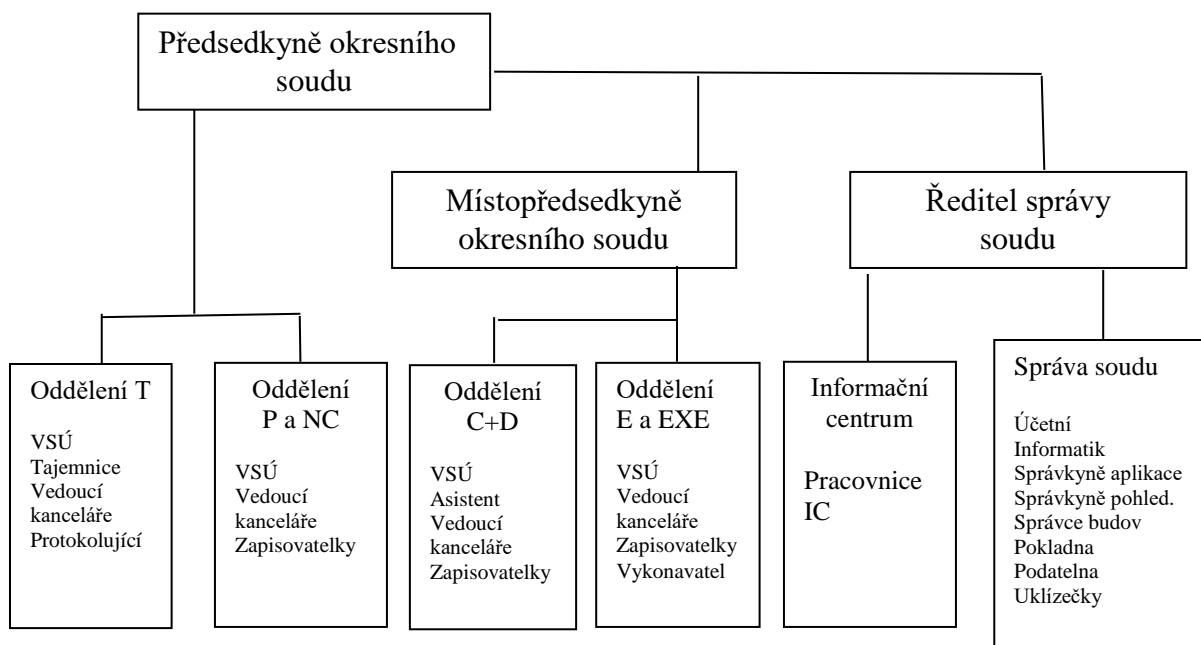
Předsedkyně okresního soudu

Místopředsedkyně okresního soudu

Ředitel správy soudu

Oddělení T

VSÚ
Tajemnice
Vedoucí kanceláře
Protokolující

Oddělení P a NC

VSÚ
Vedoucí kanceláře
Zapisovatelky

Oddělení C+D

VSÚ
Asistent
Vedoucí kanceláře
Zapisovatelky

Oddělení E a EXE

VSÚ
Vedoucí kanceláře
Zapisovatelky
Vykonavatel

Informační centrum

Pracovnice IC

Správa soudu

Účetní
Informatik
Správkyně aplikace
Správkyně pohled.
Správce budov
Pokladna
Podatelna
Uklízečky